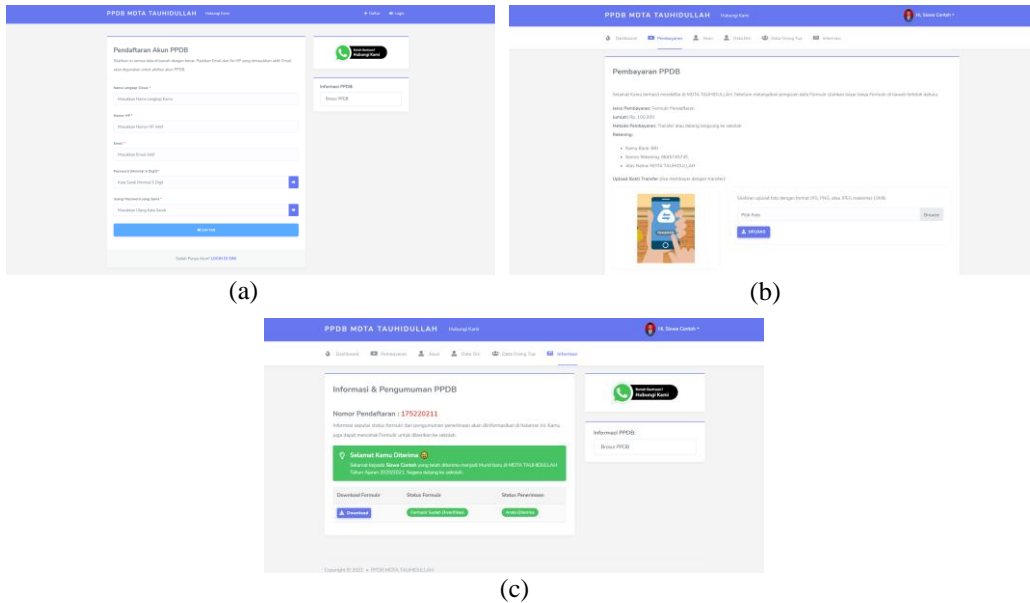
PPDB MDTA TAUHIDULLAH Hubungi Kami

Daftar Login

Pendaftaran Akun PPDB

Silahkan isi semua data di bawah dengan benar. Pastikan Email dan No HP yang dimasukkan aktif. Email akan digunakan untuk aktivasi akun PPDB.

Nama Lengkap Siswa *

Masukkan Nama Lengkap Kamu

Nomor HP *

Masukkan Nomor HP Aktif

Email *

Masukkan Email Aktif

Password (Minimal 6 digit) *

Buat Sandi Minimal 6 Digit

Ulangi Password yang Sama *

Masukkan Ulang Kata Sandi

Daftar

Sudah Punya Akun? LOGIN DI SINI

Butuh Bantuan? Hubungi Kami

Informasi PPDB:

Brosur PPDB

(a)

PPDB MDTA TAUHIDULLAH Hubungi Kami

Hi, Siswa Contoh

Dashboard Pembayaran Akun Data Diri Data Orang Tua Informasi

Pembayaran PPDB

Selamat Kamu berhasil mendaftar di MDTA TAUHIDULLAH. Sebelum melengkapi pengisian data Formulir, silahkan bayar biaya Formulir di bawah terlebih dahulu.

Jenis Pembayaran: Formulir Pendaftaran

Jumlah: Rp. 100.000

Metode Pembayaran: Transfer atau datang langsung ke sekolah

Rekening:

Nama Bank: BRI

Nomor Rekening: 0665785745

Atas Nama: MDTA TAUHIDULLAH

Upload Bukti Transfer (jika membayar dengan transfer)

Silahkan upload foto dengan format JPG, PNG, atau JPEG maksimal 10MB.

Pilih foto

Browse

UPLOAD

(b)

PPDB MDTA TAUHIDULLAH Hubungi Kami

Hi, Siswa Contoh

Dashboard Pembayaran Akun Data Diri Data Orang Tua Informasi

Informasi & Pengumuman PPDB

Nomor Pendaftaran : 175220211

Informasi seputar status formulir dan pengumuman penerimaan akan diinformasikan di halaman ini. Kamu juga dapat mencetak Formulir untuk diserahkan ke sekolah.

Selamat Kamu Diterima

Selamat kepada Siswa Contoh yang telah diterima menjadi Murid baru di MDTA TAUHIDULLAH Tahun Ajaran 2020/2021. Segera datang ke sekolah.

| Download Formulir | Status Formulir | Status Penerimaan |
|---|---|---|
| Download | Formulir Sudah Diverifikasi | Anda Diterima |

Butuh Bantuan? Hubungi Kami

Informasi PPDB:

Brosur PPDB

Copyright © 2021 • PPDB MDTA TAUHIDULLAH

(c)